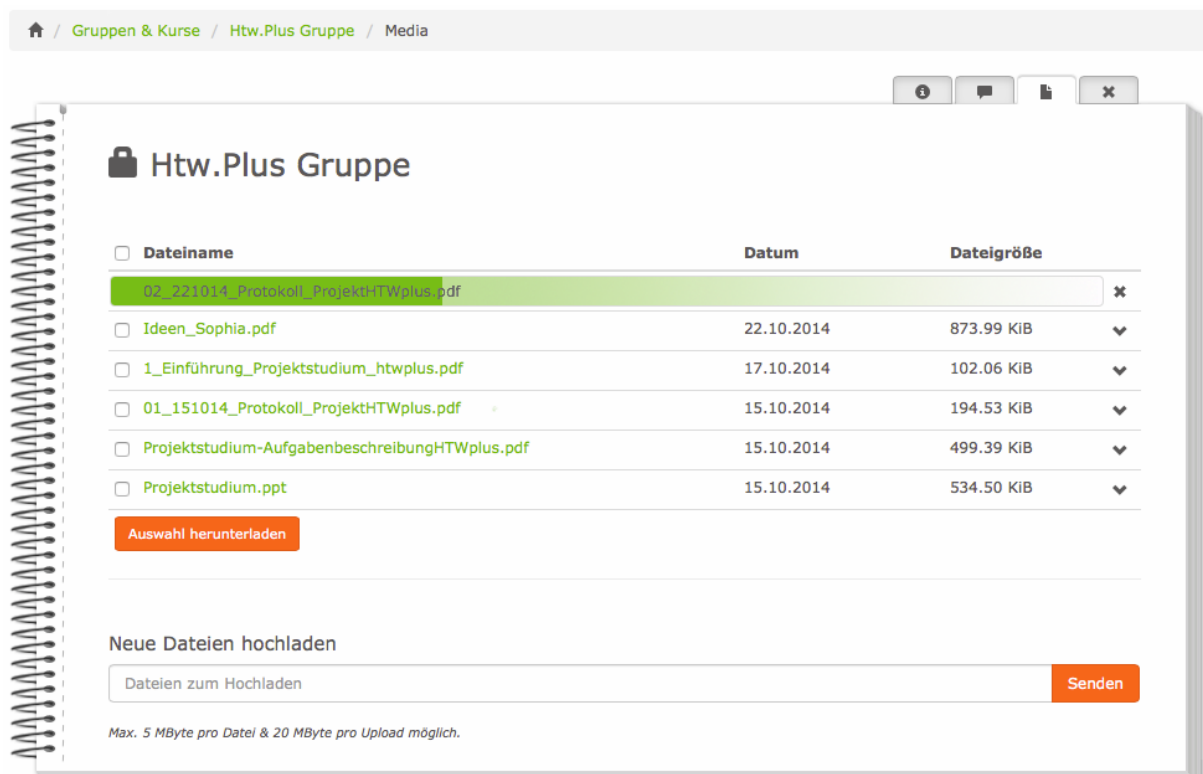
/ Gruppen & Kurse / Htw.Plus Gruppe / Media

Htw.Plus Gruppe

| Dateiname | Datum | Dateigröße |
|---|---|---|
| 02_221014_Protokoll_ProjektHTWplus.pdf | | |
| Ideen_Sophia.pdf | 22.10.2014 | 873.99 KiB |
| 1_Einführung_Projektstudium_htwplus.pdf | 17.10.2014 | 102.06 KiB |
| 01_151014_Protokoll_ProjektHTWplus.pdf | 15.10.2014 | 194.53 KiB |
| Projektstudium-AufgabenbeschreibungHTWplus.pdf | 15.10.2014 | 499.39 KiB |
| Projektstudium.ppt | 15.10.2014 | 534.50 KiB |

Auswahl herunterladen

Neue Dateien hochladen

Dateien zum Hochladen

Senden

Max. 5 MByte pro Datei & 20 MByte pro Upload möglich.